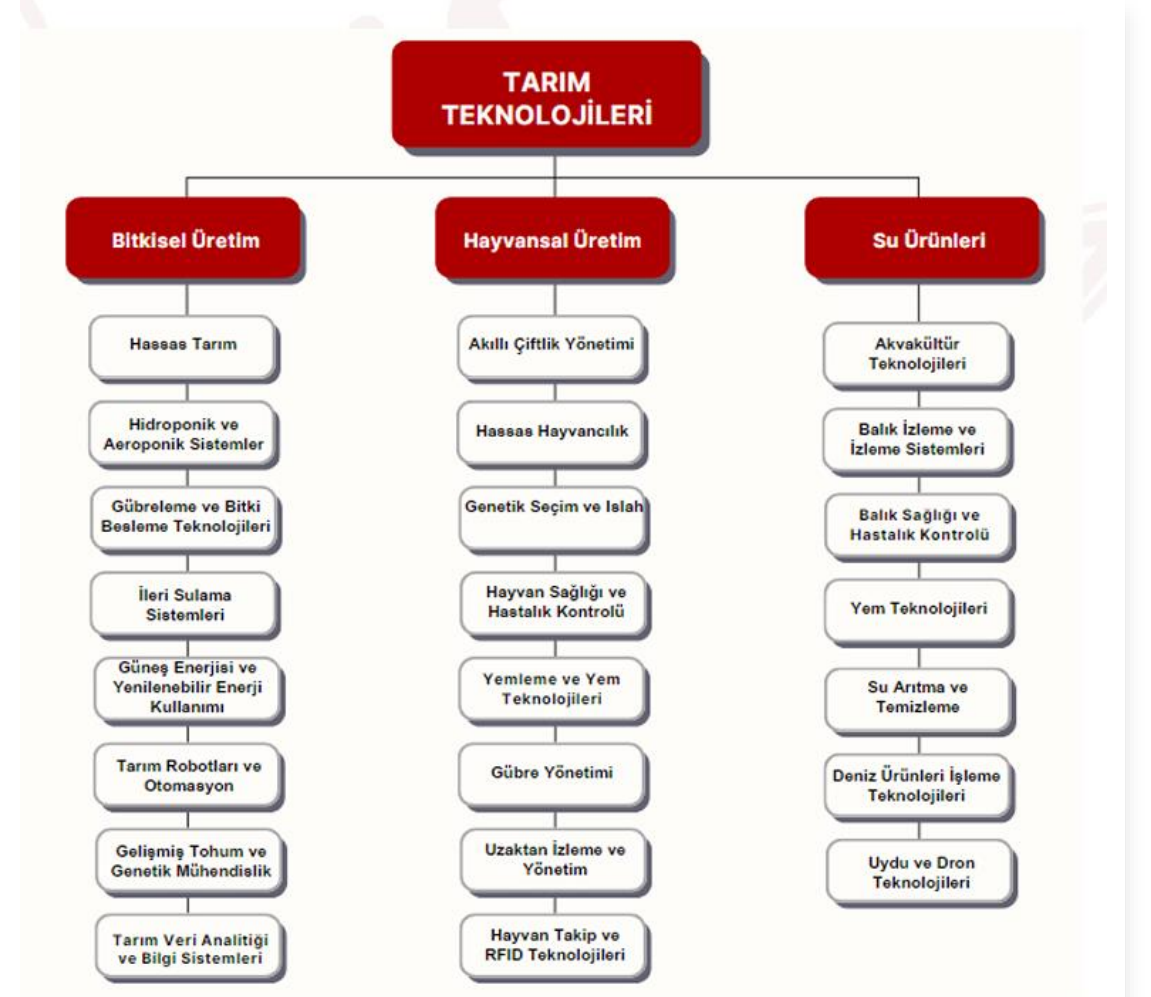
TARIM TEKNOLOJİLERİ

Bitkisel Üretim

Hassas Tarım

Hidroponik ve Aeroponik Sistemler

Gübreleme ve Bitki Besleme Teknolojileri

İleri Sulama Sistemleri

Güneş Enerjisi ve Yenilenebilir Enerji Kullanımı

Tarım Robotları ve Otomasyon

Gelişmiş Tohum ve Genetik Mühendislik

Tarım Veri Analitiği ve Bilgi Sistemleri

Hayvansal Üretim

Akıllı Çiftlik Yönetimi

Hassas Hayvancılık

Genetik Seçim ve Islah

Hayvan Sağlığı ve Hastalık Kontrolü

Yemleme ve Yem Teknolojileri

Gübre Yönetimi

Uzaktan İzleme ve Yönetim

Hayvan Takip ve RFID Teknolojileri

Su Ürünleri

Akvakültür Teknolojileri

Balık İzleme ve İzleme Sistemleri

Balık Sağlığı ve Hastalık Kontrolü

Yem Teknolojileri

Su Arıtma ve Temizleme

Deniz Ürünleri İşleme Teknolojileri

Uydu ve Dron Teknolojileri